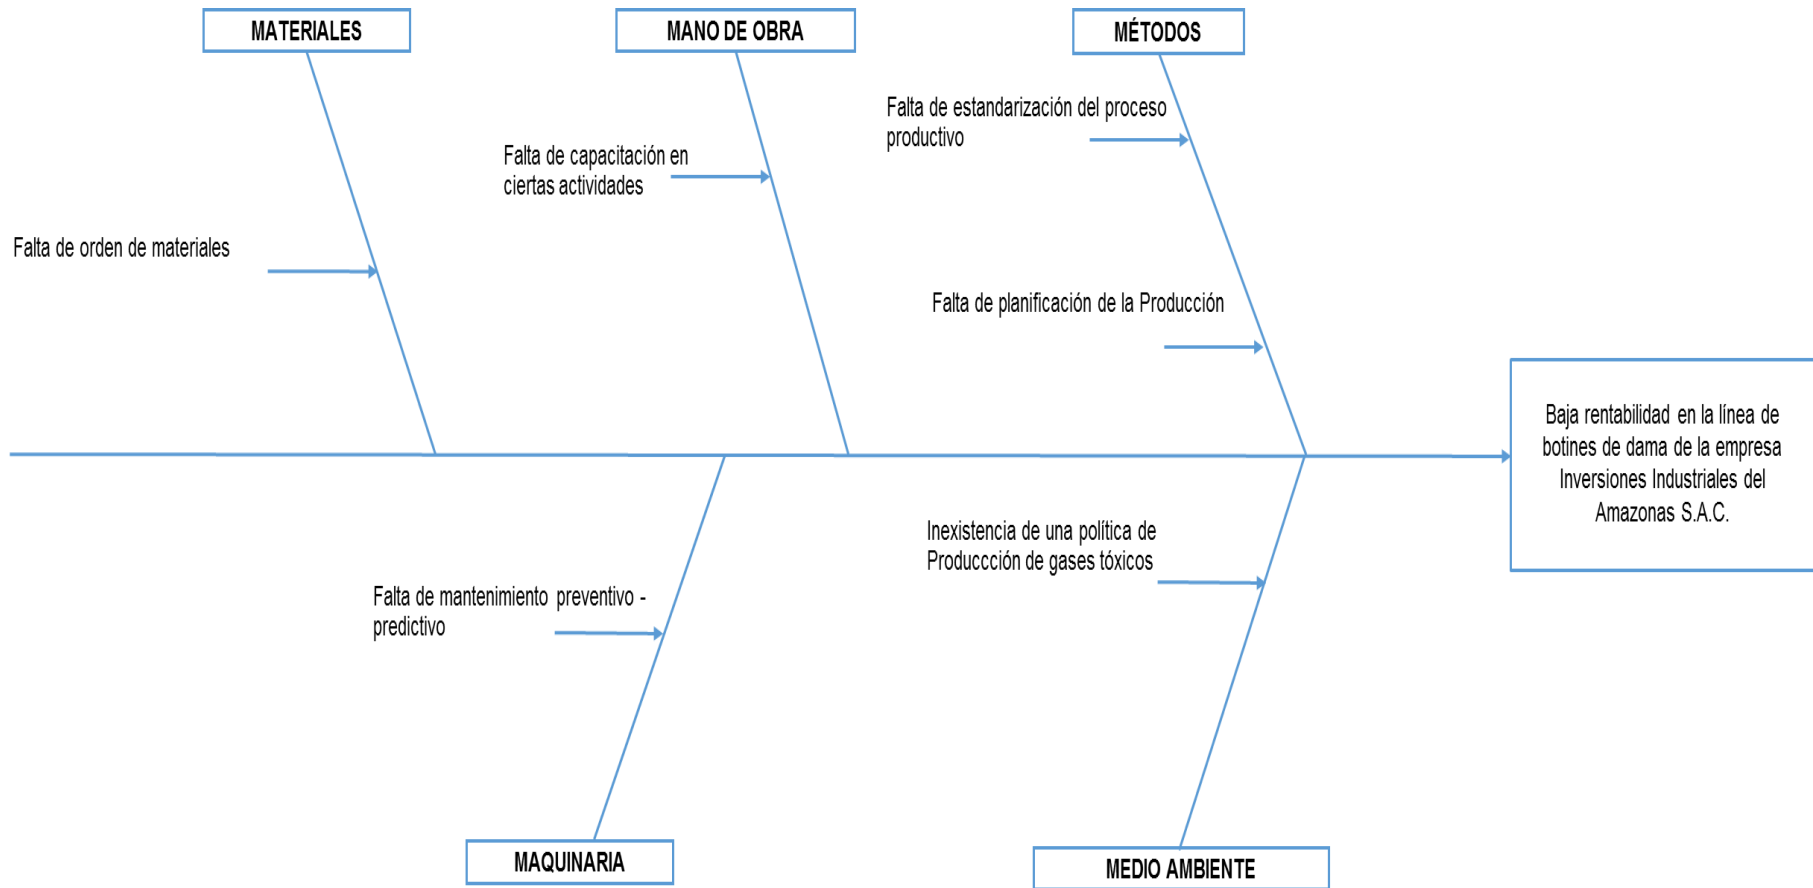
MATERIALES

MANO DE OBRA

MÉTODOS

Falta de estandarización del proceso productivo

Falta de capacitación en ciertas actividades

Falta de orden de materiales

Falta de planificación de la Producción

Baja rentabilidad en la línea de botines de dama de la empresa Inversiones Industriales del Amazonas S.A.C.

Inexistencia de una política de Produccción de gases tóxicos

Falta de mantenimiento preventivo - predictivo

MAQUINARIA

MEDIO AMBIENTE